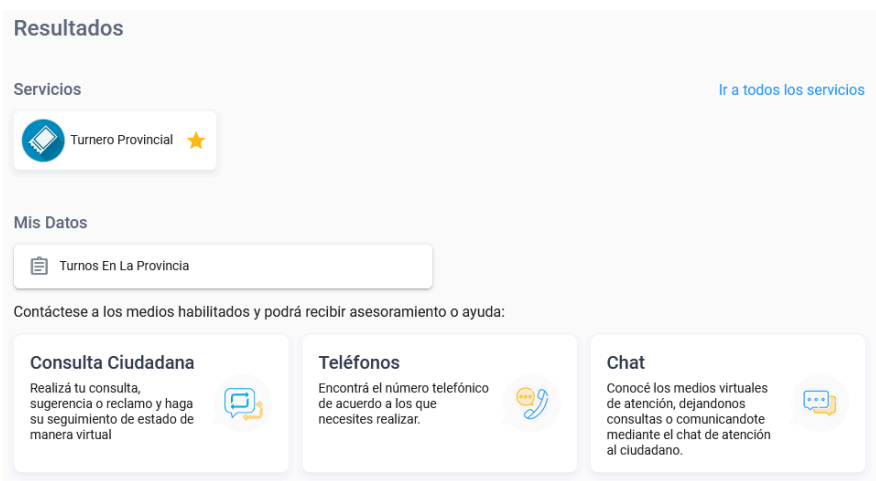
Resultados

Servicios

Ir a todos los servicios

Turnero Provincial

Mis Datos

Turnos En La Provincia

Contáctese a los medios habilitados y podrá recibir asesoramiento o ayuda:

Consulta Ciudadana

Realizá tu consulta, sugerencia o reclamo y haga su seguimiento de estado de manera virtual

Teléfonos

Encontrá el número telefónico de acuerdo a los que necesites realizar.

Chat

Conocé los medios virtuales de atención, dejandonos consultas o comunicandote mediante el chat de atención al ciudadano.